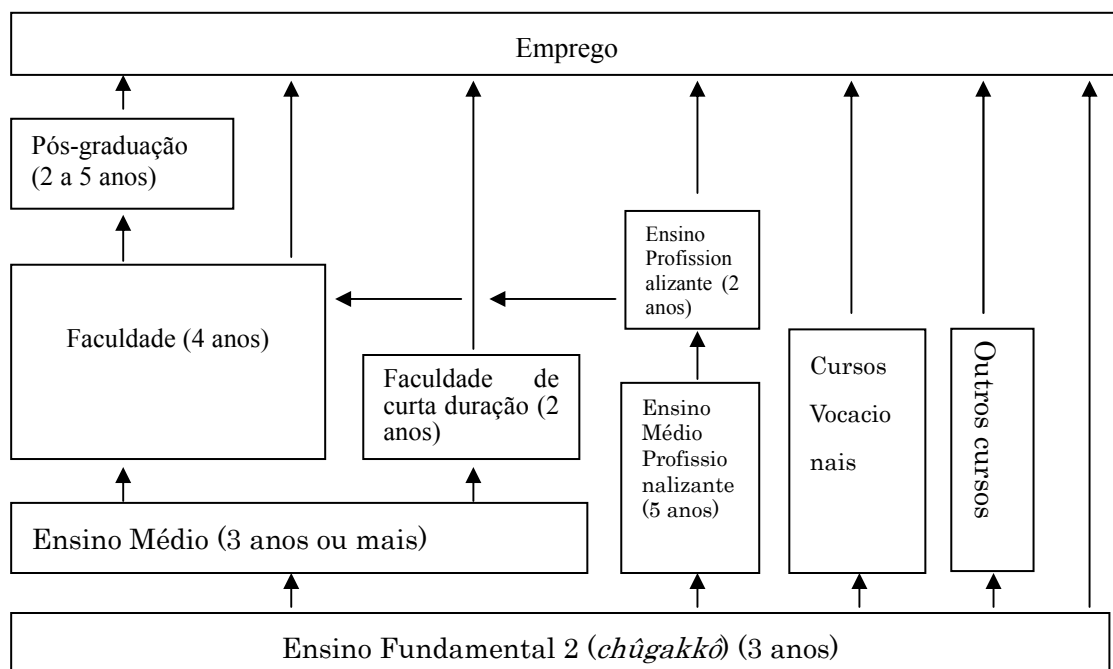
Emprego

Pós-graduação (2 a 5 anos)

Faculdade (4 anos)

Faculdade de curta duração (2 anos)

Ensino Profissionalizante (2 anos)

Ensino Médio Profissionalizante (5 anos)

Cursos Vocacionais

Outros cursos

Ensino Médio (3 anos ou mais)

Ensino Fundamental 2 (*chûgakkô*) (3 anos)